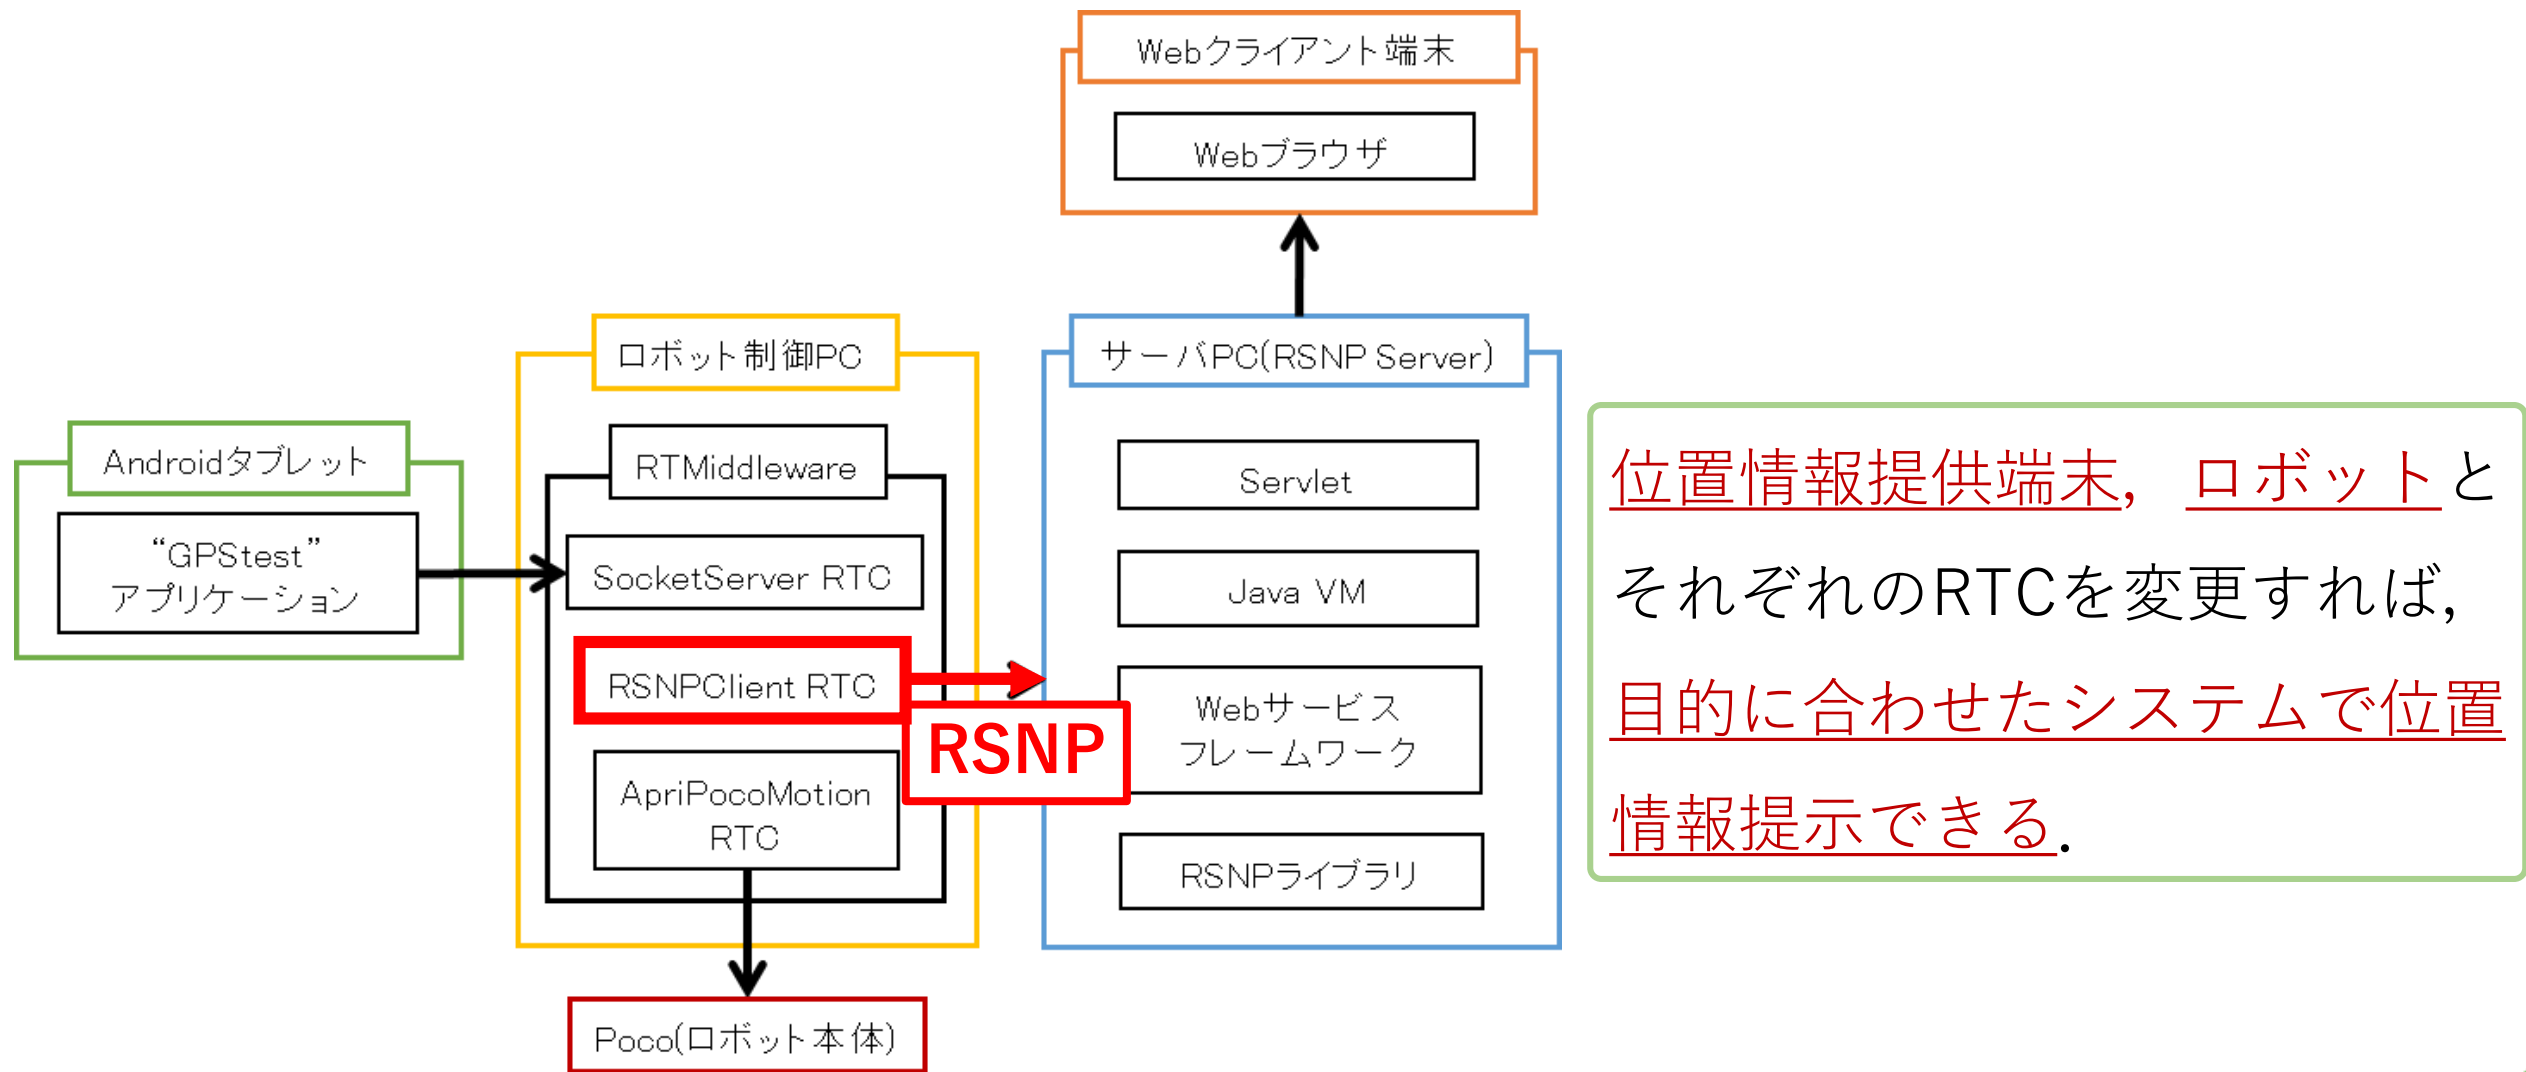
Webクライアント端末

Webブラウザ

ロボット制御PC

サーバPC(RSNP Server)

Androidタブレット

"GPStest" アプリケーション

RTMiddleware

SocketServer RTC

RSNPClient RTC

ApriPocoMotion RTC

RSNP

Servlet

Java VM

Webサービス フレームワーク

RSNPライブラリ

Poco(ロボット本体)

位置情報提供端末, ロボットとそれぞれのRTCを変更すれば, 目的に合わせたシステムで位置情報提示できる.